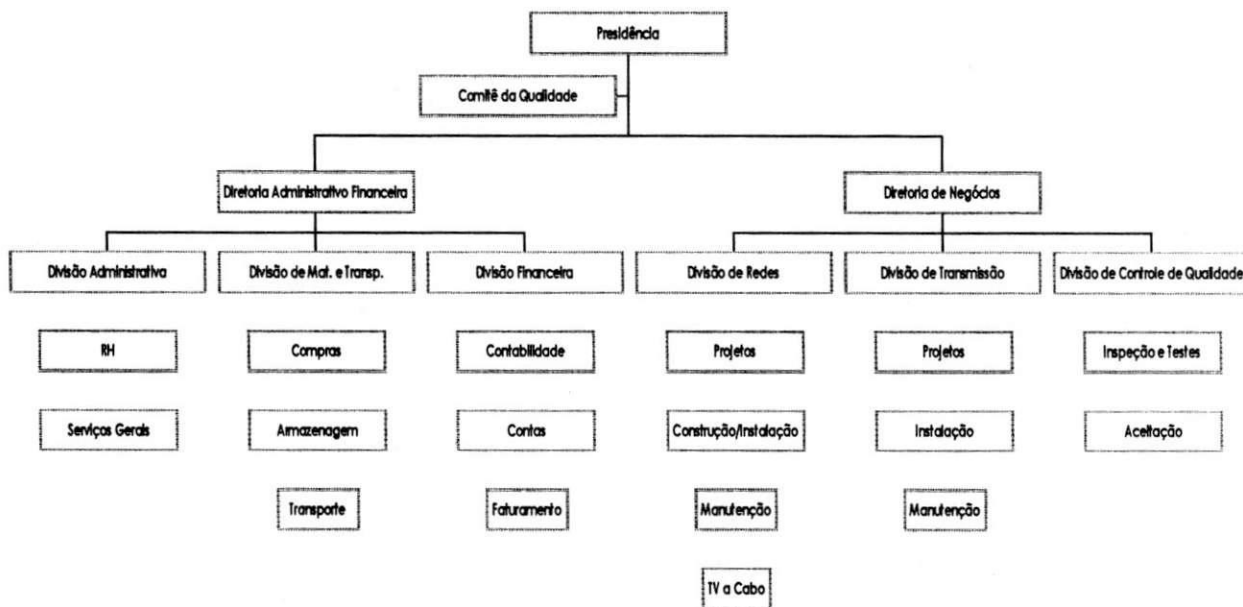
Presidência

Comitê da Qualidade

Diretoria Administrativo Financeira

Diretoria de Negócios

Divisão Administrativa

Divisão de Mat. e Transp.

Divisão Financeira

Divisão de Redes

Divisão de Transmissão

Divisão de Controle de Qualidade

RH

Serviços Gerais

Compras

Armazenagem

Transporte

Contabilidade

Contas

Faturamento

Projetos

Construção/Instalação

Manutenção

TV a Cabo

Projetos

Instalação

Manutenção

Inspeção e Testes

Aceitação